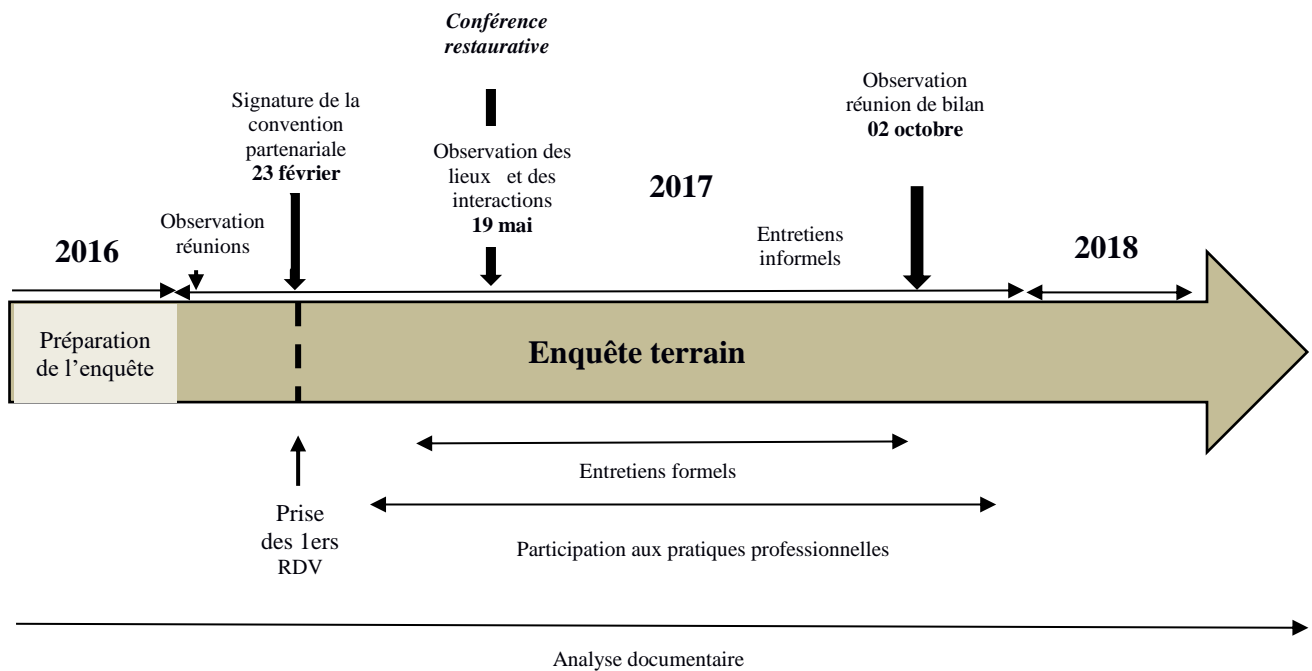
Conférence restaurative

Signature de la convention partenariale
23 février

Observation des lieux et des interactions
19 mai

Observation réunion de bilan
02 octobre

2017

Observation réunions

2016

Entretiens informels

2018

Préparation de l'enquête

Enquête terrain

Entretiens formels

Prise des 1ers RDV

Participation aux pratiques professionnelles

Analyse documentaire